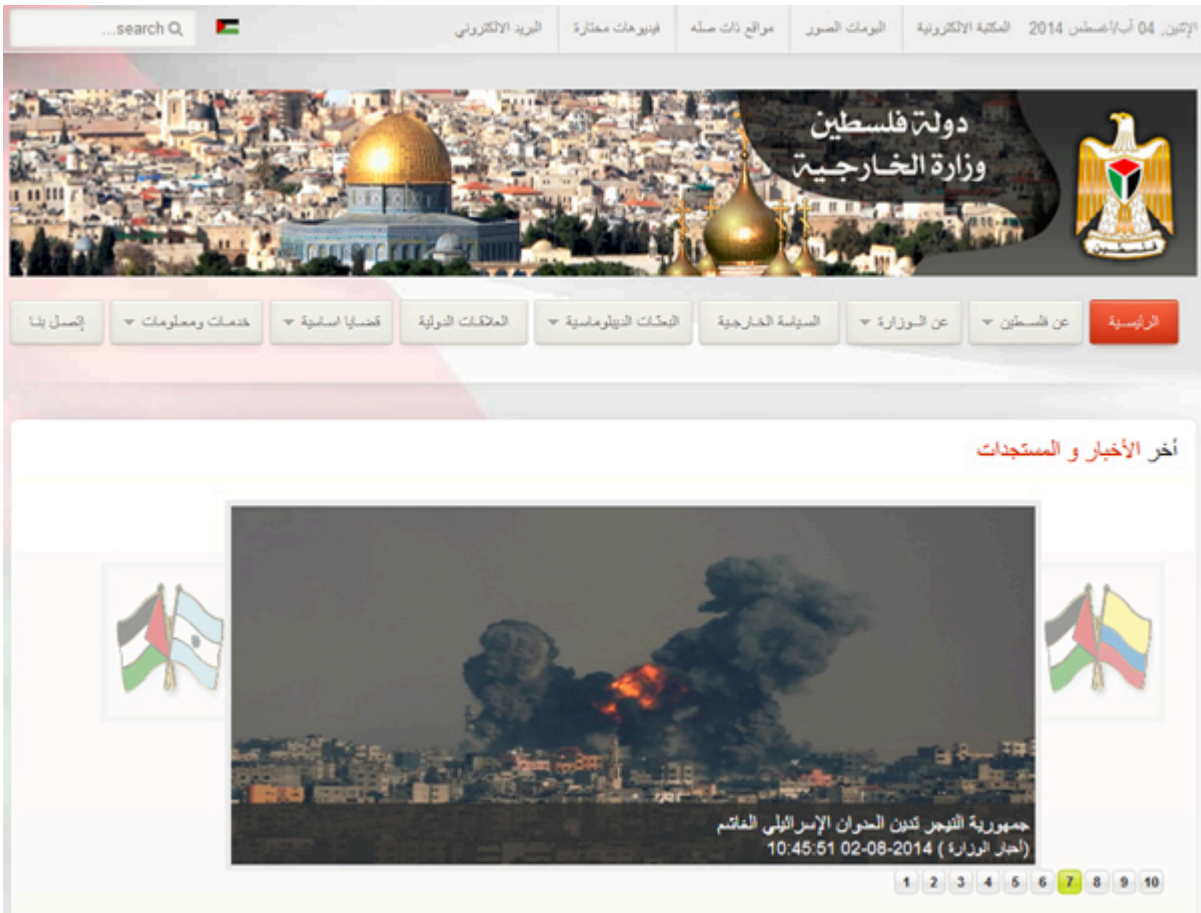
الإثنين, 04 آب/أغسطس 2014 المكتبة الالكترونية البومات الصور مواقع ذات صله فيديوهات مختارة البريد الالكتروني

search...

دولة فلسطين
وزارة الخارجية

فلسطين

الرئيسية عن فلسطين عن الوزارة السياسة الخارجية البعثات الدبلوماسية العلاقات الدولية قضايا اساسية خدمات ومعلومات إتصل بنا

أخر الأخبار و المستجدات

جمهورية النيجر تدين العدوان الإسرائيلي الغاشم
(أخبار الوزارة ) 2014-08-02 10:45:51

1 2 3 4 5 6 7 8 9 10